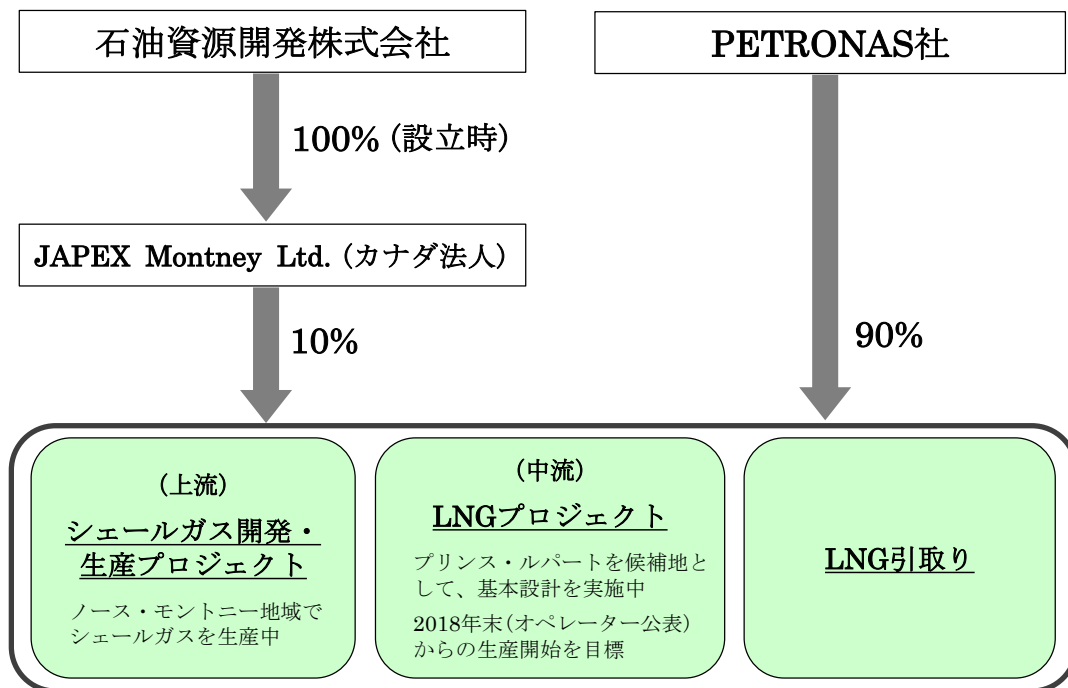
石油資源開発株式会社

PETRONAS社

100%（設立時）

JAPEX Montney Ltd.（カナダ法人）

10%

90%

（上流）
シェールガス開発・生産プロジェクト

ノース・モントニー地域でシェールガスを生産中

（中流）
LNGプロジェクト

プリンス・ルパートを候補地として、基本設計を実施中

2018年末（オペレーター公表）からの生産開始を目標

LNG引取り